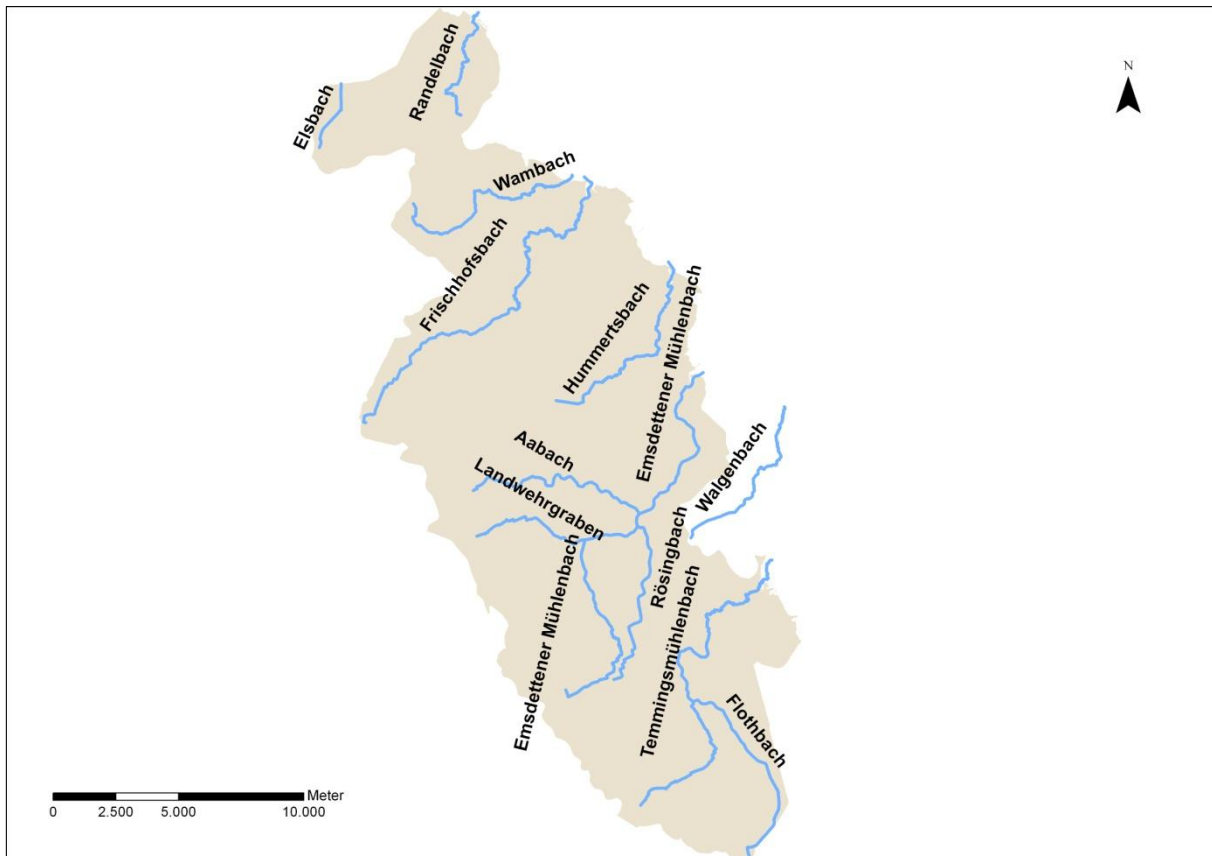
N

Elsbach
Randelbach
Wambach
Frischhofsbach
Hummertsbach
Emsdettener Mühlenbach
Aabach
Landwehrgraben
Walgenbach
Rösingbach
Emsdettener Mühlenbach
Temmingsmühlenbach
Flothbach

Meter
0 2.500 5.000 10.000